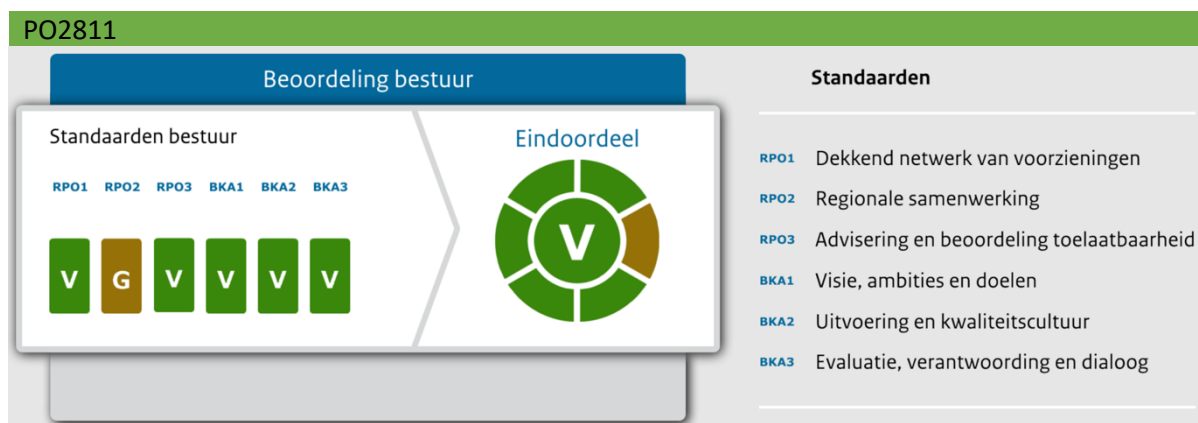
PO2811

Beoordeling bestuur

Standaarden bestuur

RPO1 RPO2 RPO3 BKA1 BKA2 BKA3

V G V V V V

Eindoordeel

V

Standaarden

RPO1 Dekkend netwerk van voorzieningen

RPO2 Regionale samenwerking

RPO3 Advisering en beoordeling toelaatbaarheid

BKA1 Visie, ambities en doelen

BKA2 Uitvoering en kwaliteitscultuur

BKA3 Evaluatie, verantwoording en dialoog